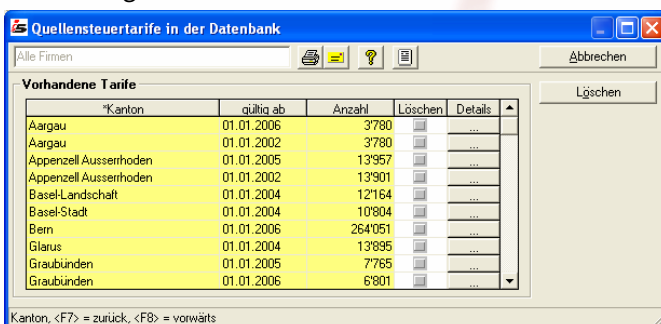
Quellensteuertarife in der Datenbank

Alle Firmen

Abbrechen

Löschen

Vorhandene Tarife

| *Kanton | gültig ab | Anzahl | Löschen | Details |
|---|---|---|---|---|
| Aargau | 01.01.2006 | 3'780 | | ... |
| Aargau | 01.01.2002 | 3'780 | | ... |
| Appenzell Ausserrhoden | 01.01.2005 | 13'957 | | ... |
| Appenzell Ausserrhoden | 01.01.2002 | 13'901 | | ... |
| Basel-Landschaft | 01.01.2004 | 12'164 | | ... |
| Basel-Stadt | 01.01.2004 | 10'804 | | ... |
| Bern | 01.01.2006 | 264'051 | | ... |
| Glarus | 01.01.2004 | 13'895 | | ... |
| Graubünden | 01.01.2005 | 7'765 | | ... |
| Graubünden | 01.01.2006 | 6'801 | | ... |

Kanton, <F7> = zurück, <F8> = vorwärts